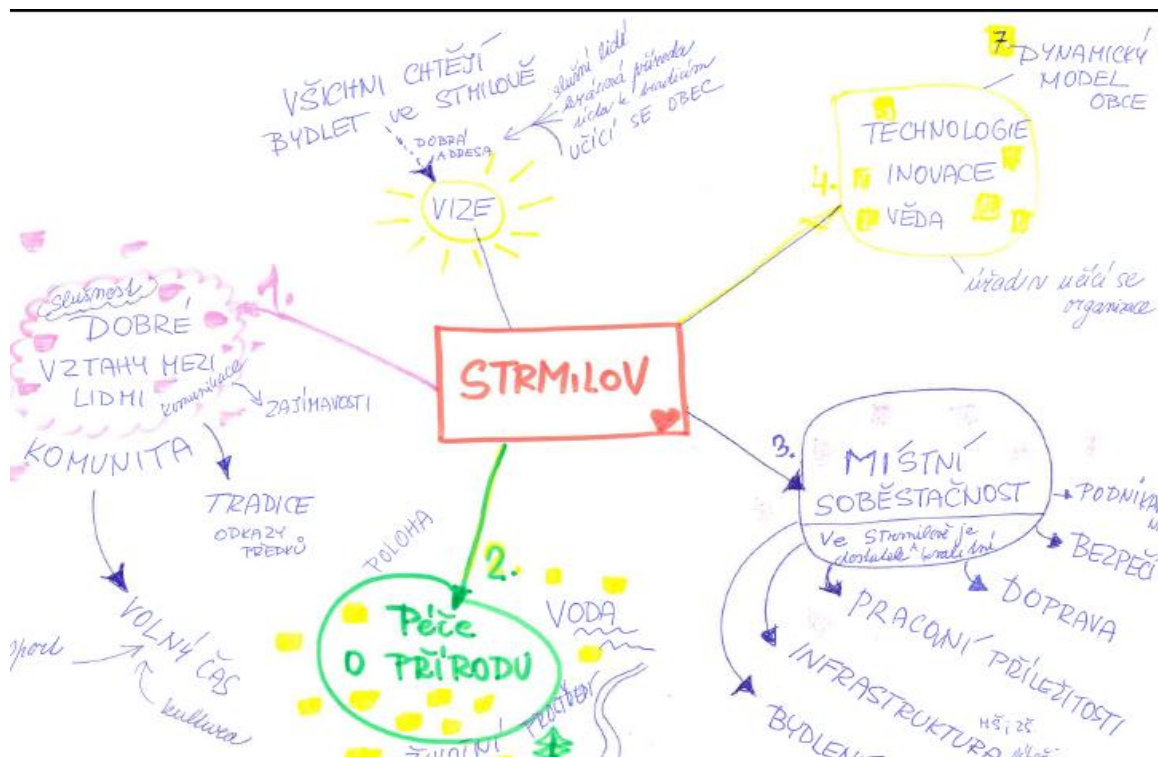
VŠICHNI CHTĚJÍ BYDLET VE STRMILOVĚ

slušní lidé
krásná příroda
úcta k tradicím
UČÍCÍ SE OBEC

DOBRÁ ADRESA

VIZE

7. DYNAMICKÝ MODEL OBCE

TECHNOLOGIE
INOVACE
VĚDA

4.

úřad in učící se organizace

1.

slušnost
DOBRÉ VZTAHY MEZI LIDMI
komunikace
ZAJÍMAVOSTI

KOMUNITA

TRADICE
ODKAZY PŘEDKŮ

STRMILOV

3.

MÍSTNÍ SOBĚSTAČNOST
Ve Strmilově je dostatek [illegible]

PODNIKÁ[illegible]

BEZPEČÍ

DOPRAVA

PRACOVNÍ PŘÍLEŽITOSTI

INFRASTRUKTURA MŠ; ZŠ

BYDLENÍ

2.

POLOHA

VODA

Péče O PŘÍRODU

ŽIVOTNÍ PROSTŘEDÍ

VOLNÝ ČAS

sport

kultura